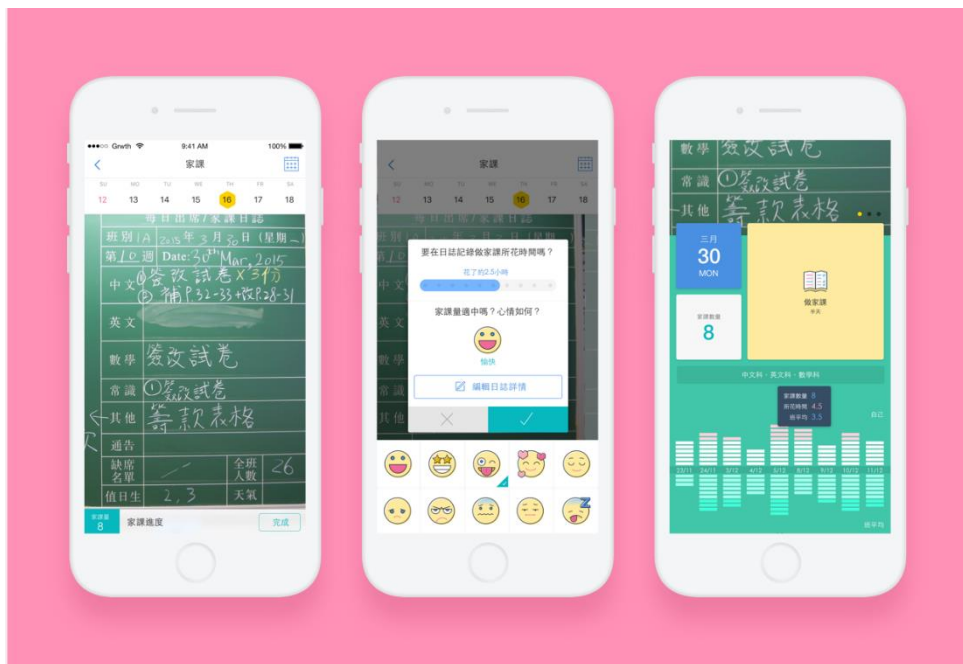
●●●○○ Grwth 9:41 AM 100%

家課

SU MO TU WE TH FR SA
12 13 14 15 16 17 18

每日出席/家課日誌

| 班別 1A | 2015 年 3 月 30 日 (星期 一) |
|---|---|
| 第 10 週 | Date: 30th Mar, 2015 |
| 中文 | ①簽改試卷 x 3份 ② 補 P.32-33 + 改 P.28-31 |
| 英文 | |
| 數學 | 簽改試卷 |
| 常識 | ①簽改試卷 |
| 其他 | 簽款表格 |
| 通告 | |
| 缺席名單 | / 全班人數 26 |
| 值日生 | 2, 3 天氣 |

家課量 8 家課進度 完成

家課

SU MO TU WE TH FR SA
12 13 14 15 16 17 18

要在日誌記錄做家課所花時間嗎？

花了約2.5小時

家課量適中嗎？心情如何？

愉快

编輯日誌詳情

數學 簽改試卷
常識 ①簽改試卷
其他 簽款表格

三月
30
MON

做家課

家課數量
8

中文科 · 英文科 · 數學科

家課數量 8
所花時間 4.5
班平均 3.5

自己

23/11 24/11 3/12 4/12 5/12 8/12 9/12 10/12 11/12

班平均